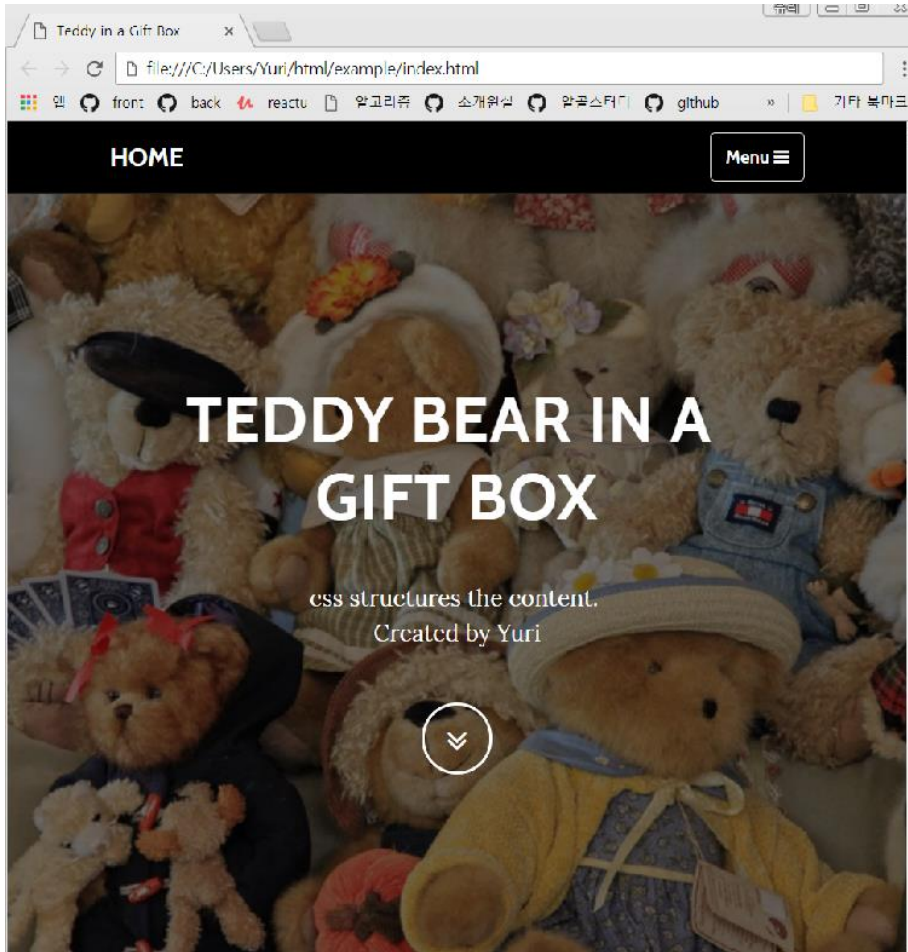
Teddy in a Gift Box ×

유리

file:///C:/Users/Yuri/html/example/index.html

앱 front back reactu 알고리즘 소개위십 알공스터디 github » 기타 북마크

HOME

Menu ≡

TEDDY BEAR IN A GIFT BOX

css structures the content.
Created by Yuri